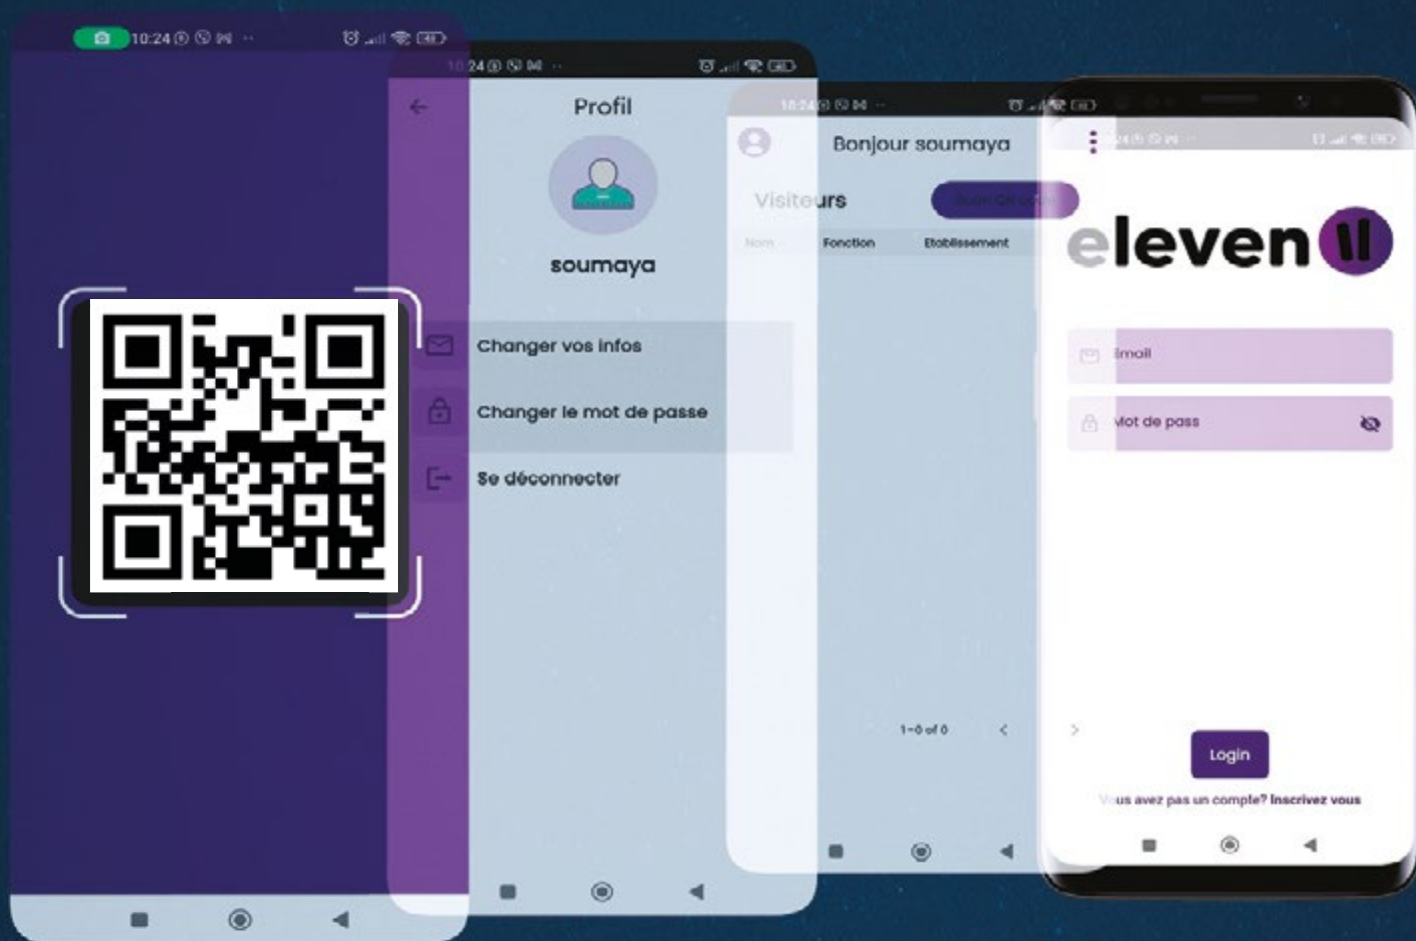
10:24

10:24

Profil

soumaya

Changer vos infos

Changer le mot de passe

Se déconnecter

10:24

Bonjour soumaya

Visiteurs

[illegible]

Nom

Fonction

Etablissement

1–0 of 0

eleven

Email

Mot de pass

Login

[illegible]us avez pas un compte? Inscrivez vous